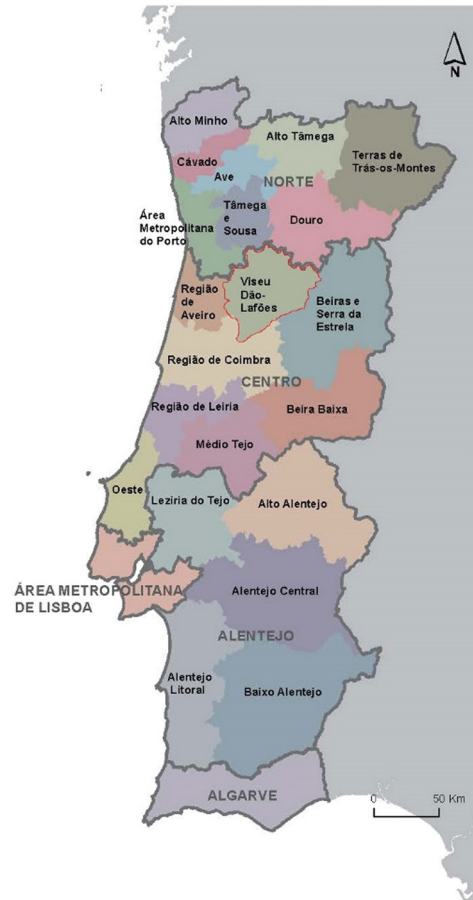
N

Alto Minho

Alto Tâmega

Terras de Trás-os-Montes

Cávado

Ave

NORTE

Área Metropolitana do Porto

Tâmega e Sousa

Douro

Região de Aveiro

Viseu Dão-Lafões

Beiras e Serra da Estrela

Região de Coimbra

CENTRO

Região de Leiria

Beira Baixa

Médio Tejo

Oeste

Lezíria do Tejo

Alto Alentejo

ÁREA METROPOLITANA DE LISBOA

Alentejo Central

ALENTEJO

Alentejo Litoral

Baixo Alentejo

ALGARVE

0

50 Km